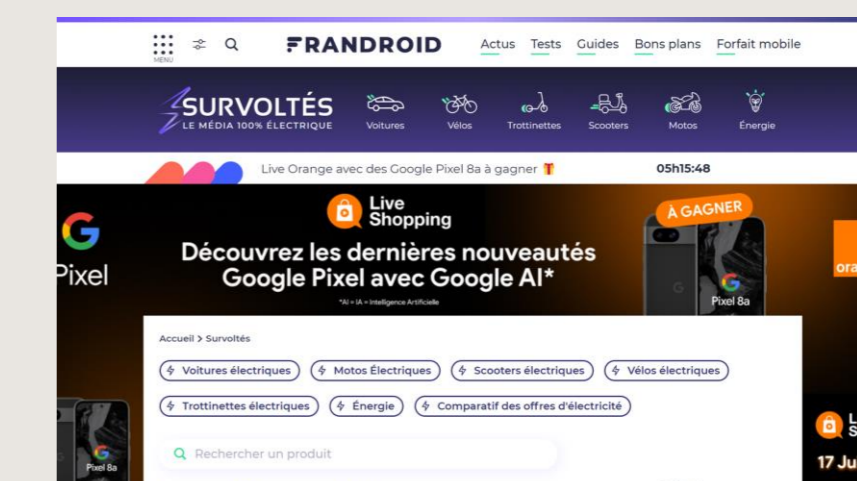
MENU FRANDROID Actus Tests Guides Bons plans Forfait mobile

SURVOLTÉS LE MÉDIA 100% ÉLECTRIQUE Voitures Vélos Trottinettes Scooters Motos Énergie

Live Orange avec des Google Pixel 8a à gagner 05h15:48

Pixel

Live Shopping

Découvrez les dernières nouveautés Google Pixel avec Google AI*

*AI = IA = Intelligence Artificielle

À GAGNER

Pixel 8a

ora

Accueil > Survoltés

Voitures électriques Motos Électriques Scooters électriques Vélos électriques

Trottinettes électriques Énergie Comparatif des offres d'électricité

Rechercher un produit

Pixel 8a

17 Ju